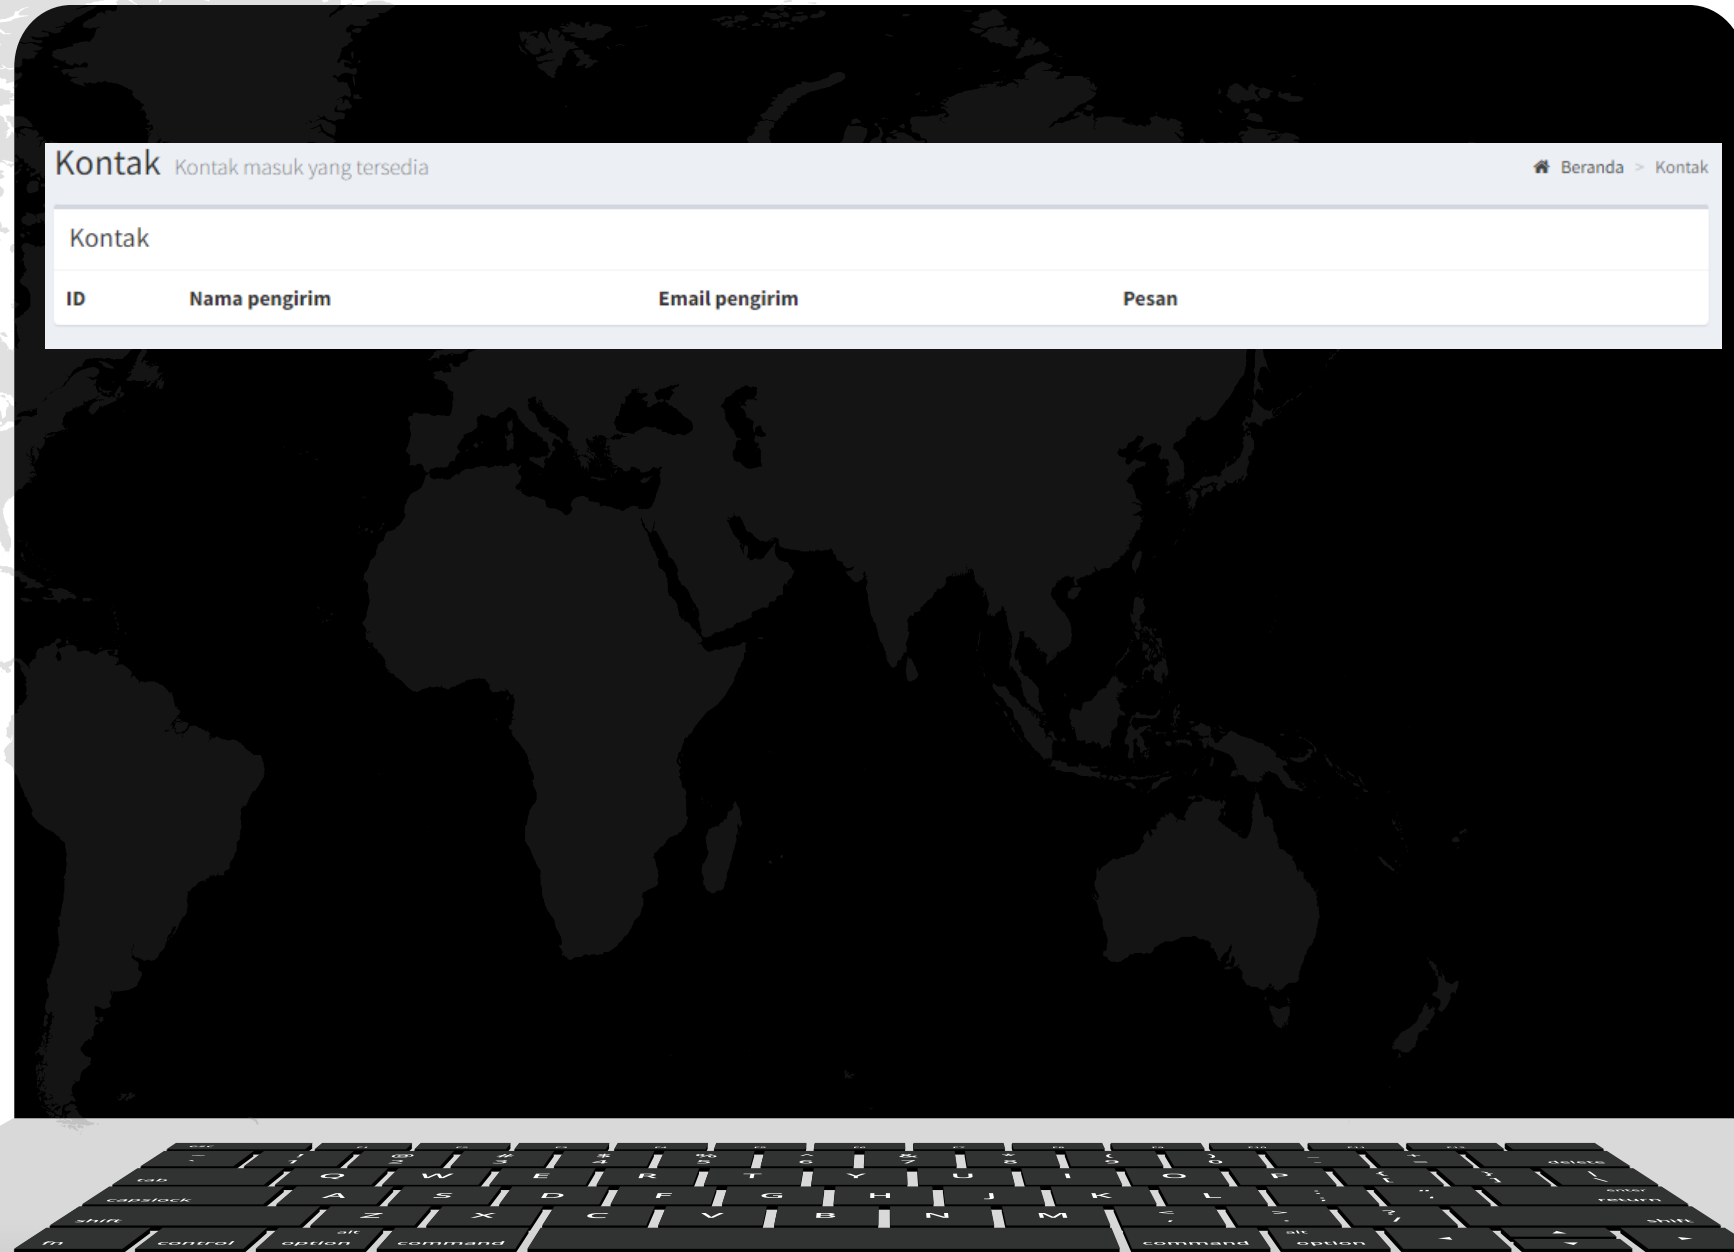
Kontak Kontak masuk yang tersedia

Beranda > Kontak

Kontak

| ID | Nama pengirim | Email pengirim | Pesan |
|---|---|---|---|

delete
tab Q W E R T Y U I O P
capslock A S D F G H J K L enter return
shift Z X C V B N M shift
fn control option command command option